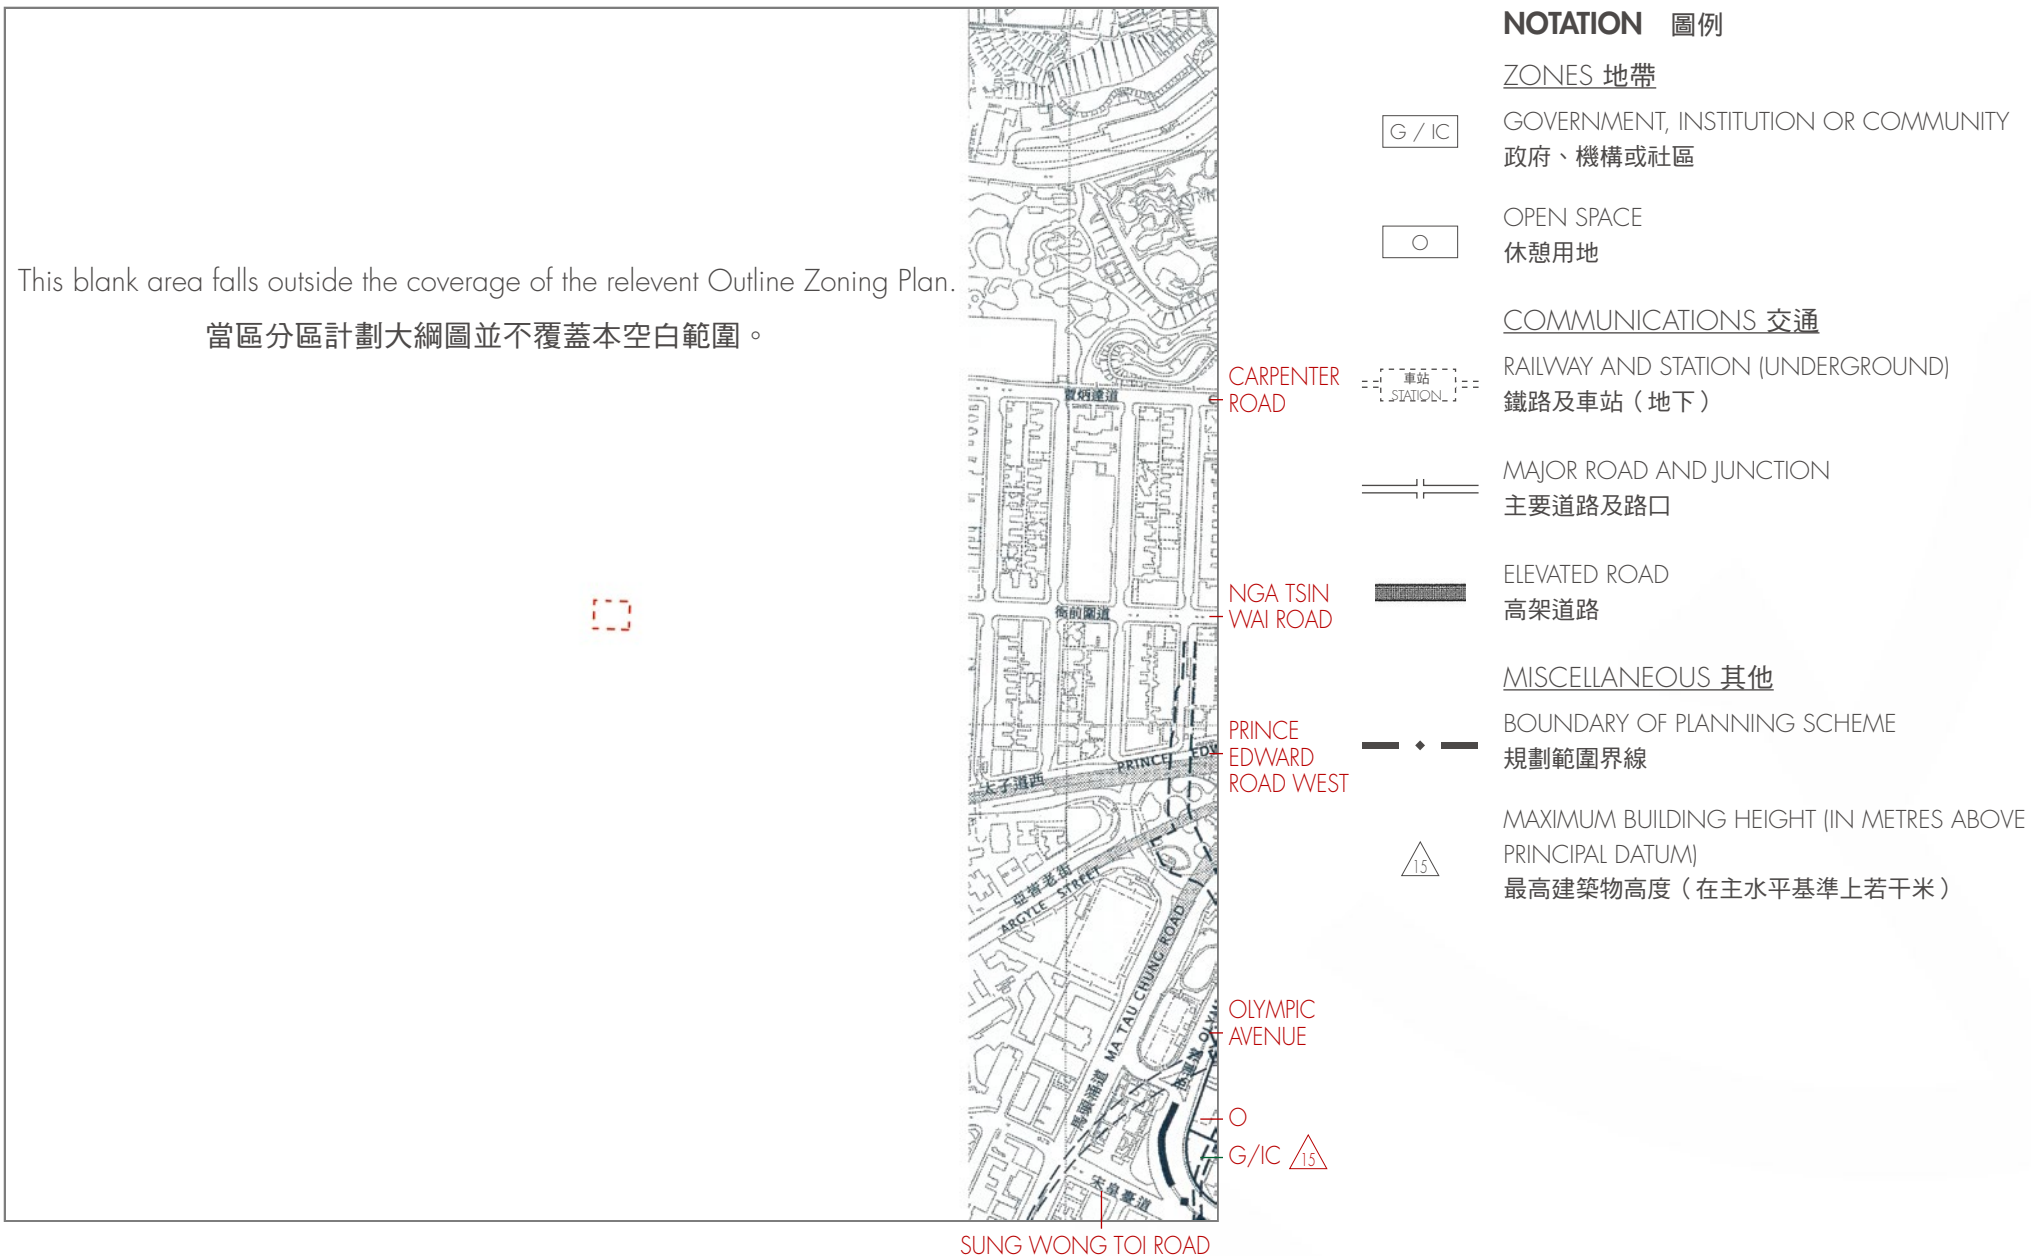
This blank area falls outside the coverage of the relevent Outline Zoning Plan.
當區分區計劃大綱圖並不覆蓋本空白範圍。

賈炳達道
衙前圍道
太子道西
PRINCE
EDW
亞皆老街
ARGYLE STREET
MA TAU CHUNG ROAD
馬頭涌道
宋皇臺道

CARPENTER ROAD
NGA TSIN WAI ROAD
PRINCE EDWARD ROAD WEST
OLYMPIC AVENUE
O
G/IC 15
SUNG WONG TOI ROAD

NOTATION 圖例

ZONES 地帶

G / IC
GOVERNMENT, INSTITUTION OR COMMUNITY
政府、機構或社區

O
OPEN SPACE
休憩用地

COMMUNICATIONS 交通

車站 STATION
RAILWAY AND STATION (UNDERGROUND)
鐵路及車站（地下）

MAJOR ROAD AND JUNCTION
主要道路及路口

ELEVATED ROAD
高架道路

MISCELLANEOUS 其他

BOUNDARY OF PLANNING SCHEME
規劃範圍界線

15
MAXIMUM BUILDING HEIGHT (IN METRES ABOVE PRINCIPAL DATUM)
最高建築物高度（在主水平基準上若干米）